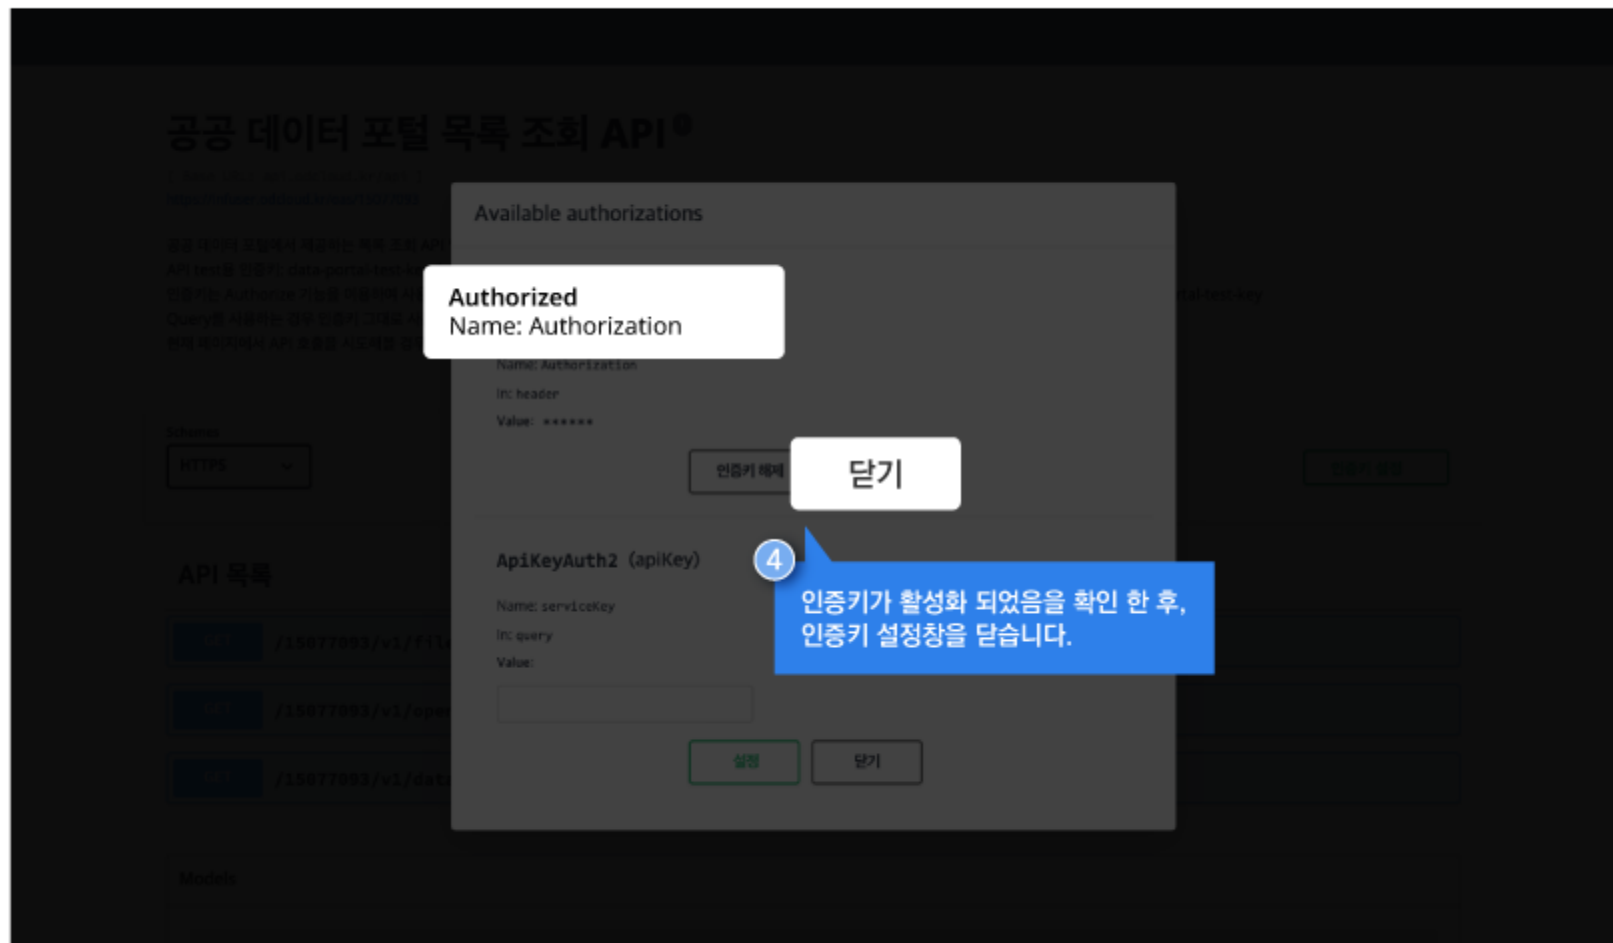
공공 데이터 포털 목록 조회 API

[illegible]

Available authorizations

Authorized
Name: Authorization

Name: Authorization
In: header
Value: ******

인증키 해제

닫기

ApiKeyAuth2 (apiKey)

Name: serviceKey
In: query
Value:

4

인증키가 활성화 되었음을 확인 한 후, 인증키 설정창을 닫습니다.

설정

닫기

Schemes
HTTPS

API 목록

GET /15077093/v1/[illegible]
GET /15077093/v1/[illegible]
GET /15077093/v1/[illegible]

Models